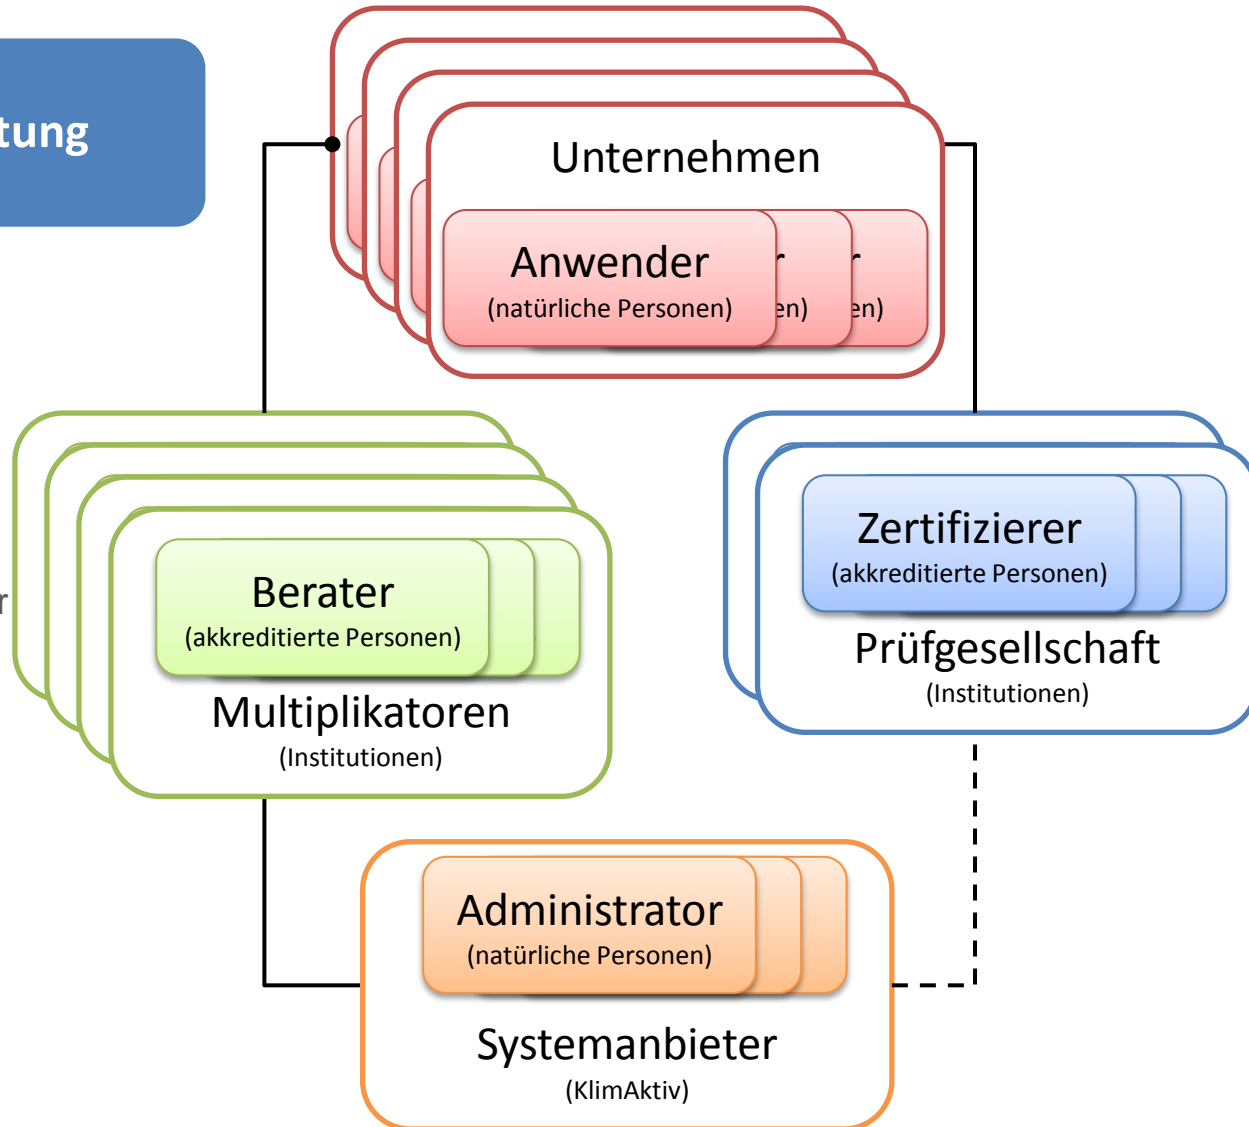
tung

Unternehmen

Anwender
(natürliche Personen)

r
en)

r
en)

r

Berater
(akkreditierte Personen)

Multiplikatoren
(Institutionen)

Zertifizierer
(akkreditierte Personen)

Prüfgesellschaft
(Institutionen)

Administrator
(natürliche Personen)

Systemanbieter
(KlimAktiv)